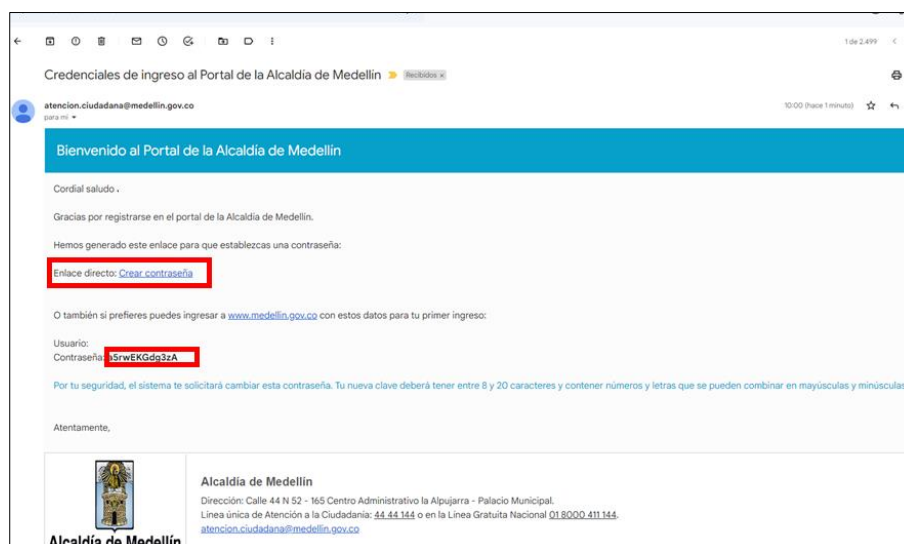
1 de 2.499

Credenciales de ingreso al Portal de la Alcaldía de Medellín Recibidos ×

atencion.ciudadana@medellin.gov.co
para mí

10:00 (hace 1 minuto)

Bienvenido al Portal de la Alcaldía de Medellín

Cordial saludo ,

Gracias por registrarse en el portal de la Alcaldía de Medellín.

Hemos generado este enlace para que establezcas una contraseña:

Enlace directo: Crear contraseña

O también si prefieres puedes ingresar a www.medellin.gov.co con estos datos para tu primer ingreso:

Usuario:
Contraseña: h5rwEKGdg3zA

Por tu seguridad, el sistema te solicitará cambiar esta contraseña. Tu nueva clave deberá tener entre 8 y 20 caracteres y contener números y letras que se pueden combinar en mayúsculas y minúsculas

Atentamente,

Alcaldía de Medellín
Dirección: Calle 44 N 52 - 165 Centro Administrativo la Alpujarra - Palacio Municipal.
Línea única de Atención a la Ciudadanía: 44 44 144 o en la Línea Gratuita Nacional 01 8000 411 144.
atencion.ciudadana@medellin.gov.co

Alcaldía de Medellín